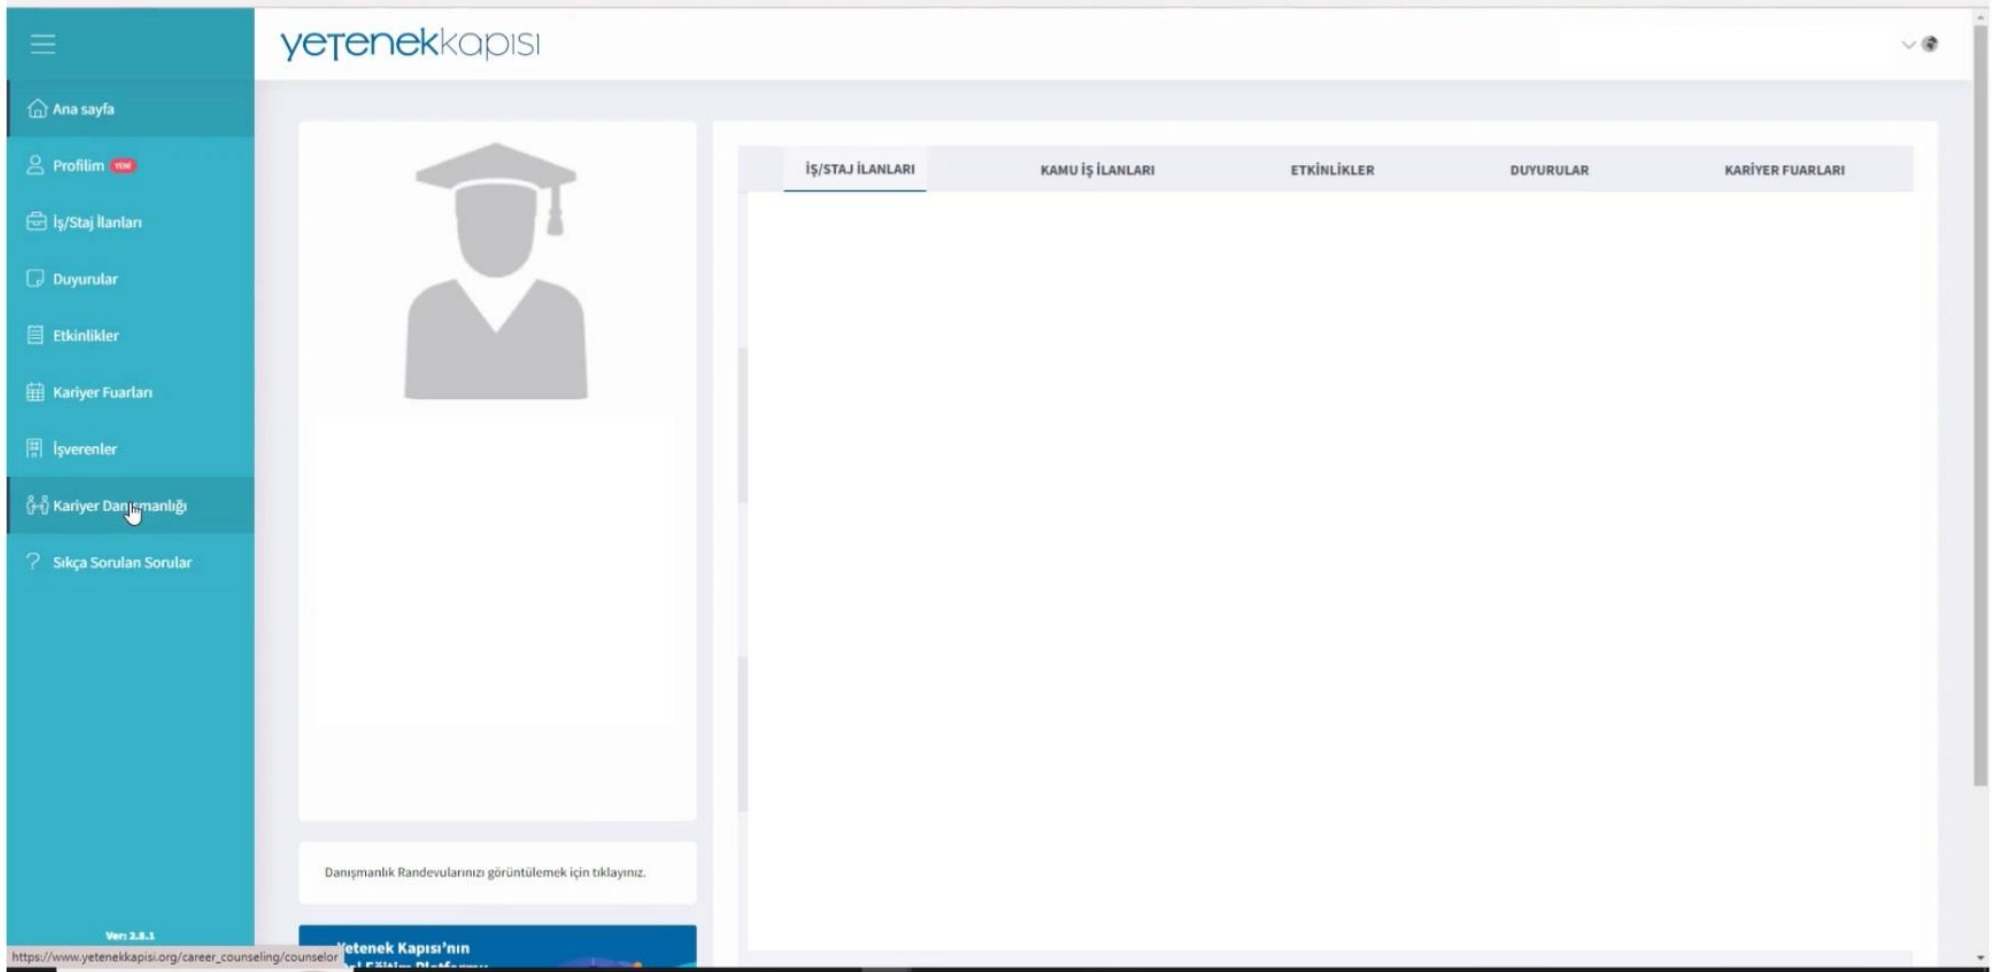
yetenekkapısı

Ana sayfa
Profilim YENİ
İş/Staj İlanları
Duyurular
Etkinlikler
Kariyer Fuarları
İşverenler
Kariyer Danışmanlığı
Sıkça Sorulan Sorular

Ver: 2.8.1

https://www.yetenekkapisi.org/career_counseling/counselor

İŞ/STAJ İLANLARI
KAMU İŞ İLANLARI
ETKİNLİKLER
DUYURULAR
KARİYER FUARLARI

Danışmanlık Randevularınızı görüntülemek için tıklayınız.

Yetenek Kapısı'nın
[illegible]